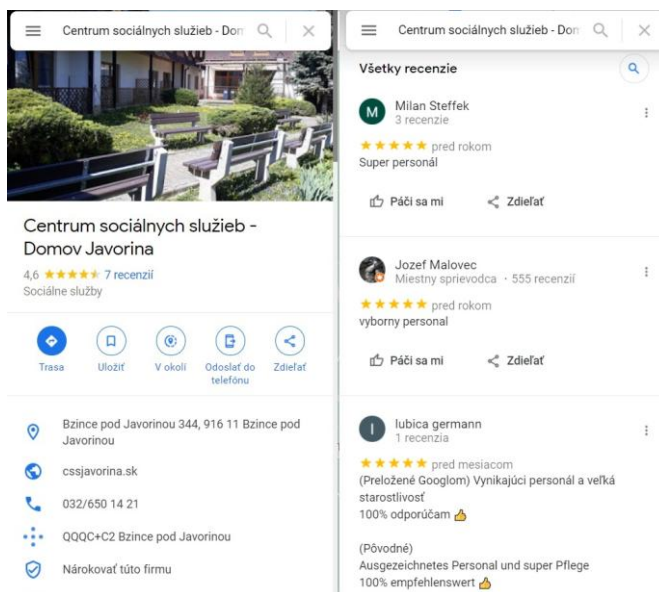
Centrum sociálnych služieb - Dom

Centrum sociálnych služieb - Domov Javorina

4,6 ★★★★★ 7 recenzií

Sociálne služby

Trasa

Uložiť

V okolí

Odoslať do telefónu

Zdieľať

Bzince pod Javorinou 344, 916 11 Bzince pod Javorinou

cssjavorina.sk

032/650 14 21

QQQC+C2 Bzince pod Javorinou

Nárokovať túto firmu

Centrum sociálnych služieb - Dom

Všetky recenzie

M

Milan Steffek

3 recenzie

★★★★★ pred rokom

Super personál

Páči sa mi

Zdieľať

Jozef Malovec

Miestny sprievodca · 555 recenzií

★★★★★ pred rokom

vyborny personal

Páči sa mi

Zdieľať

l

lubica germann

1 recenzia

★★★★★ pred mesiacom

(Preložené Googlom) Vynikajúci personál a veľká starostlivosť

100% odporúčam 👍

(Pôvodné)

Ausgezeichnetes Personal und super Pflege

100% empfehlenswert 👍